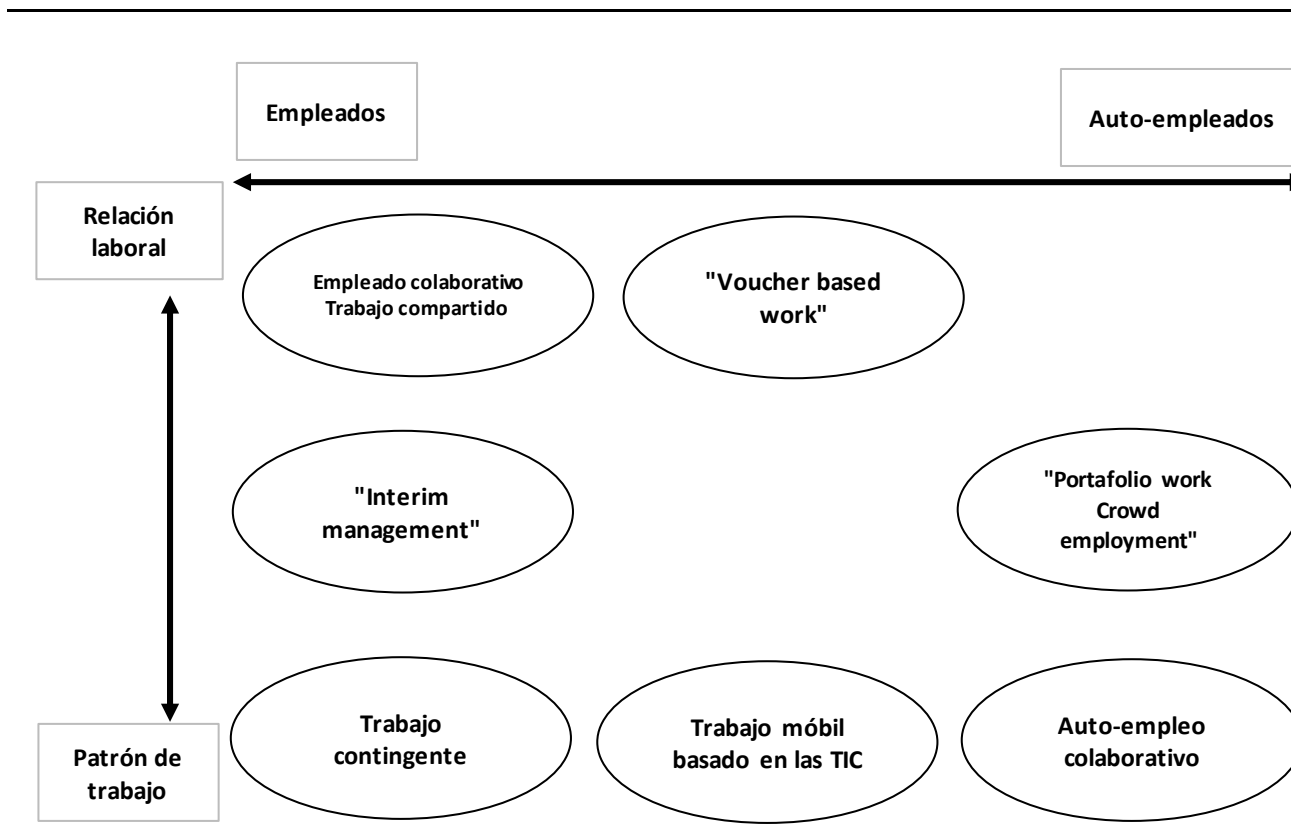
Empleados

Auto-empleados

Relación laboral

Empleado colaborativo
Trabajo compartido

"Voucher based work"

"Interim management"

"Portafolio work
Crowd employment"

Patrón de trabajo

Trabajo contingente

Trabajo móbil basado en las TIC

Auto-empleo colaborativo